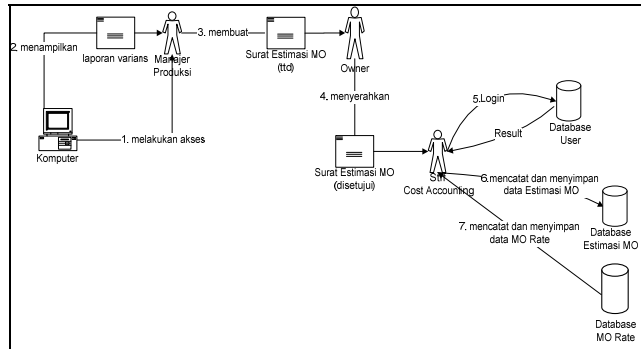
2. menampilkan

laporan varians

Manajer Produksi

3. membuat

Surat Estimasi MO (ttd)

Owner

4. menyerahkan

Komputer

1. melakukan akses

Surat Estimasi MO (disetujui)

5.Login

Result

Database User

Staf Cost Accounting

6.mencatat dan menyimpan data Estimasi MO

Database Estimasi MO

7. mencatat dan menyimpan data MO Rate

Database MO Rate